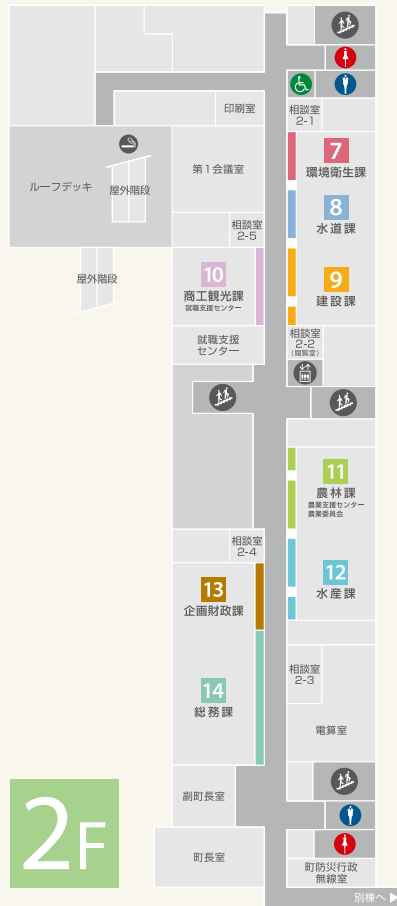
印刷室

ルーフデッキ

屋外階段

第１会議室

相談室
2-1

7
環境衛生課

8
水道課

相談室
2-5

10
商工観光課
就職支援センター

屋外階段

9
建設課

就職支援
センター

相談室
2-2
(閲覧室)

11
農林課
農業支援センター
農業委員会

12
水産課

相談室
2-4

13
企画財政課

相談室
2-3

14
総務課

電算室

副町長室

町長室

町防災行政
無線室

2F

別棟へ